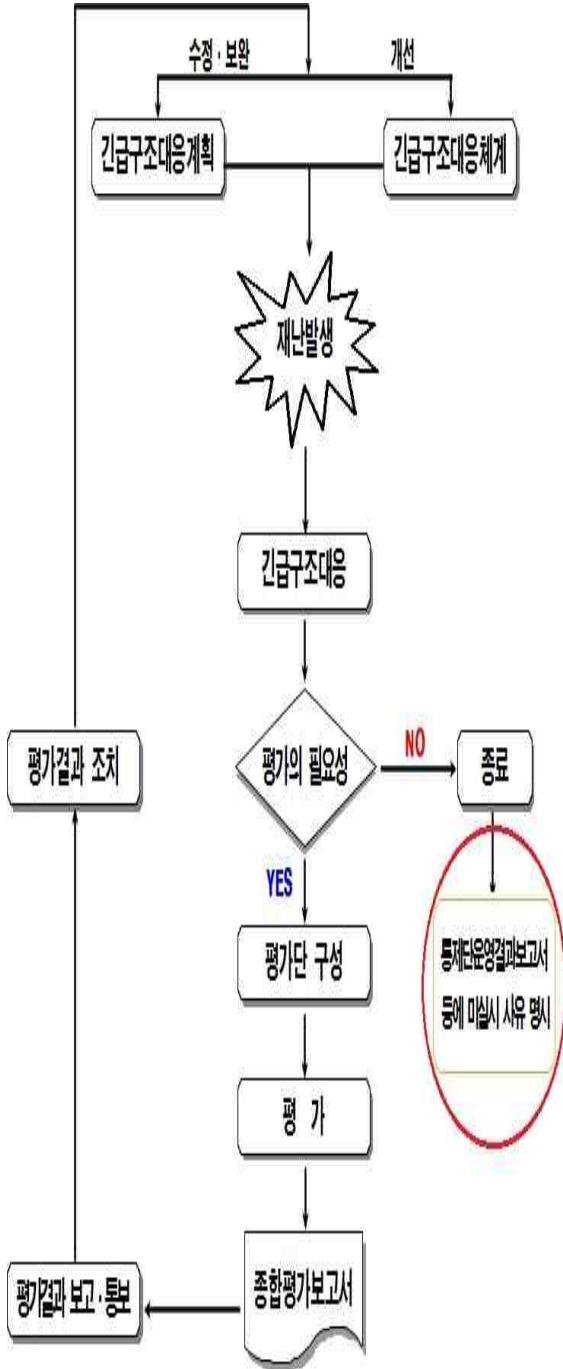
수정 · 보완

개선

긴급구조대응계획

긴급구조대응체계

재난발생

긴급구조대응

평가결과 조치

평가의 필요성

NO

종료

YES

통제단운영결과보고서 등에 미실시 사유 명시

평가단 구성

평 가

종합평가보고서

평가결과 보고 · 통보